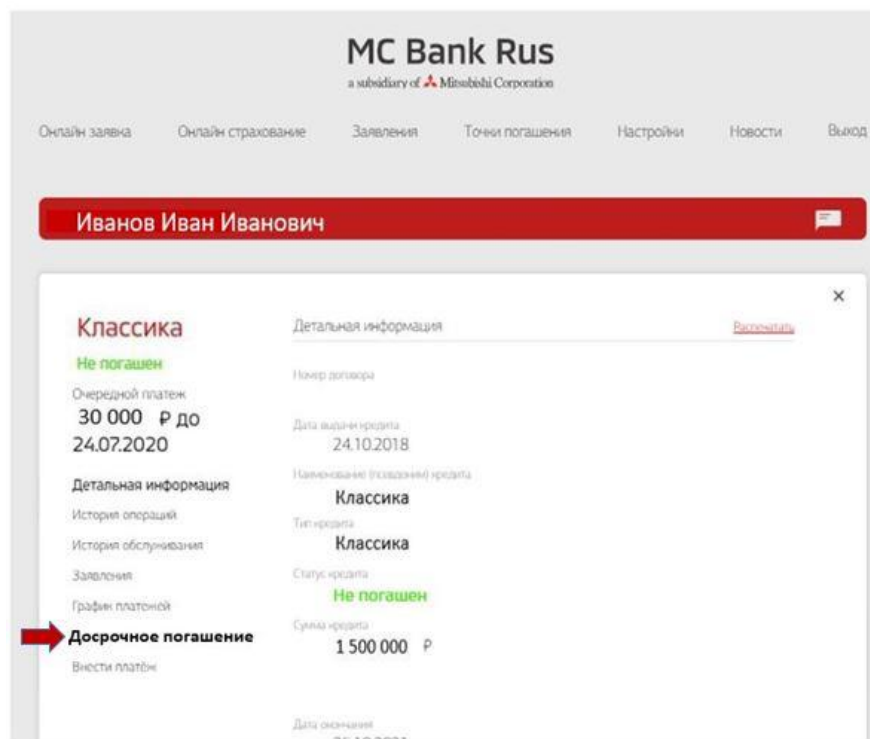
MC Bank Rus
a subsidiary of Mitsubishi Corporation

Онлайн заявка Онлайн страхование Заявления Точки погашения Настройки Новости Выход

Иванов Иван Иванович

×

Классика
Не погашен
Очередной платеж
30 000 ₽ до 24.07.2020

Детальная информация
История операций
История обслуживания
Заявления
График платежей
Досрочное погашение
Внести платёж

Детальная информация Распечатать

Номер договора

Дата выдачи кредита
24.10.2018

Наименование (псевдоним) кредита
Классика

Тип кредита
Классика

Статус кредита
Не погашен

Сумма кредита
1 500 000 ₽

Дата окончания
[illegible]